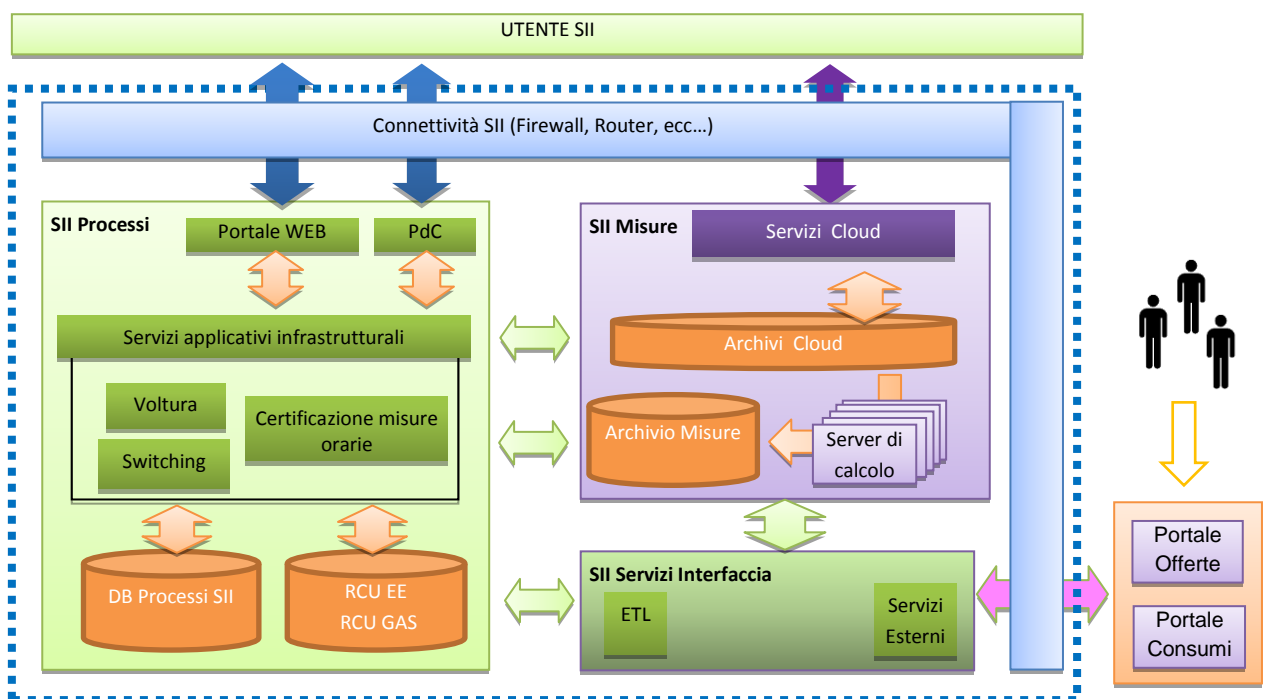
UTENTE SII

Connettività SII (Firewall, Router, ecc…)

SII Processi

Portale WEB

PdC

Servizi applicativi infrastrutturali

Voltura

Certificazione misure orarie

Switching

DB Processi SII

RCU EE
RCU GAS

SII Misure

Servizi Cloud

Archivi Cloud

Archivio Misure

Server di calcolo

SII Servizi Interfaccia

ETL

Servizi Esterni

Portale Offerte

Portale Consumi